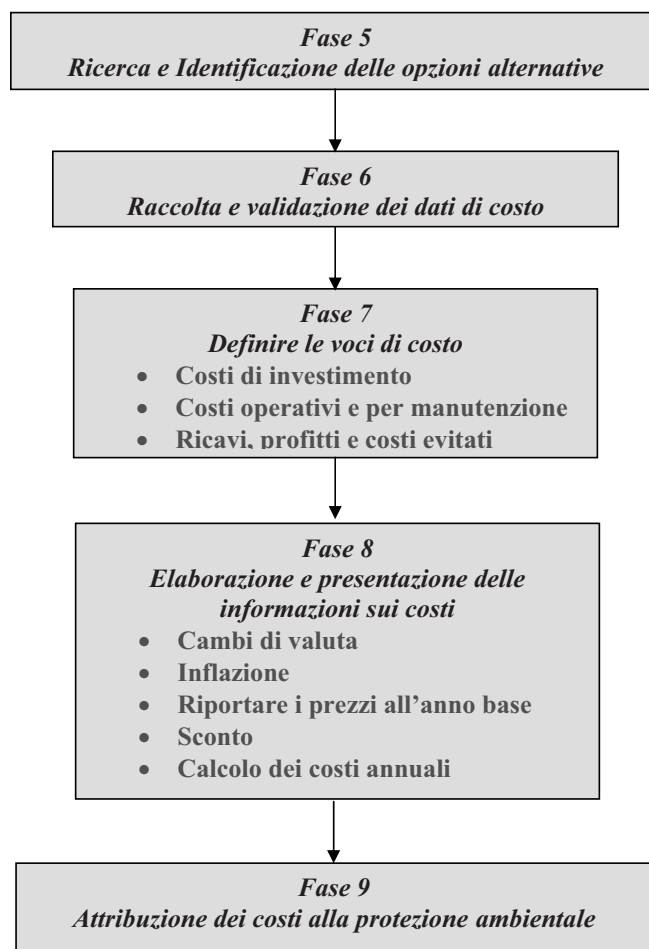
Fase 5
Ricerca e Identificazione delle opzioni alternative

Fase 6
Raccolta e validazione dei dati di costo

Fase 7
Definire le voci di costo
- Costi di investimento
- Costi operativi e per manutenzione
- Ricavi, profitti e costi evitati

Fase 8
Elaborazione e presentazione delle informazioni sui costi
- Cambi di valuta
- Inflazione
- Riportare i prezzi all'anno base
- Sconto
- Calcolo dei costi annuali

Fase 9
Attribuzione dei costi alla protezione ambientale